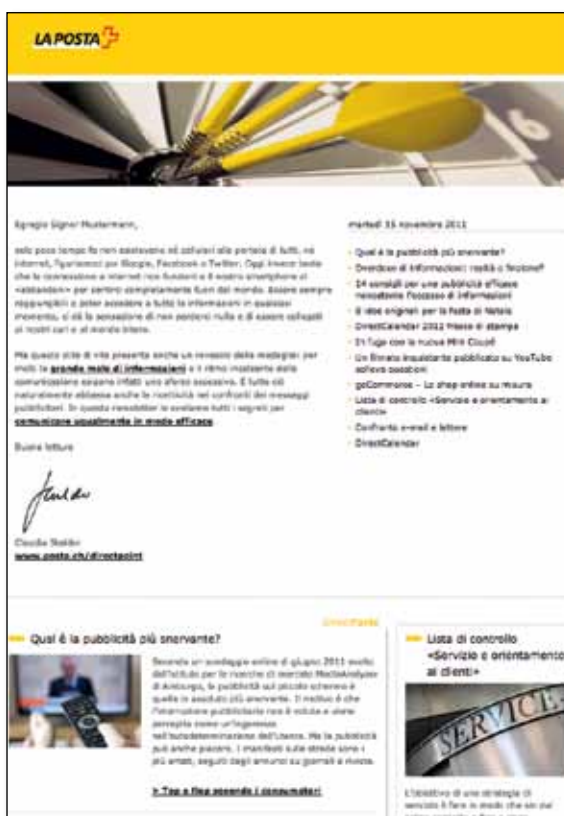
LA POSTA

Egregio Signor Mustermann,

solo poco tempo fa non esistevano né cellulari alla portata di tutti, né internet, figuriamoci poi Google, Facebook o Twitter. Oggi invece basta che la connessione a internet non funzioni o il nostro smartphone si «blocchi» per sentirci completamente fuori dal mondo. Essere sempre raggiungibili e poter accedere a tutte le informazioni in qualsiasi momento, ci dà la sensazione di non perderci nulla e di essere collegati ai nostri cari e al mondo intero.

Ma questo stile di vita presenta anche un rovescio della medaglia: per molti la grande mole di informazioni e il ritmo incalzante della comunicazione saranno infatti uno sforzo eccessivo. E tutto ciò naturalmente abbassa anche la ricettività nei confronti dei messaggi pubblicitari. In questa newsletter le sveliamo tutti i segreti per comunicare ugualmente in modo efficace.

Buona lettura

Claudia Stahlin
www.posta.ch/directpoint

martedì 15 novembre 2011

- Qual è la pubblicità più snervante?
- Overdose di informazioni: realtà o finzione?
- 14 consigli per una pubblicità efficace nonostante l'eccesso di informazioni
- 8 idee originali per la festa di Natale
- DirectCalendar 2012 fresco di stampa
- Il Tuga con la nuova Mini Clubal
- Un filmato inquietante pubblicato su YouTube solleva questioni
- geCommerce – Lo shop online su misura
- Lista di controllo «Servizio e orientamento ai clienti»
- Conferma e-mail e lettere
- DirectCalendar

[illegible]

Qual è la pubblicità più snervante?

Secondo un sondaggio online di giugno 2011 svolto dall'istituto per le ricerche di mercato MediaAnalyzer di Amburgo, la pubblicità sul piccolo schermo è quella in assoluto più snervante. Il motivo è che l'interruzione pubblicitaria non è voluta e viene percepita come un'ingerenza nell'autodeterminazione dell'utente. Ma la pubblicità può anche piacere. I manifesti sulle strade sono i più amati, seguiti dagli annunci su giornali e riviste.

> Top e flop secondo i consumatori

Lista di controllo «Servizio e orientamento ai clienti»

SERVICE

L'obiettivo di una strategia di servizio è fare in modo che sia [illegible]